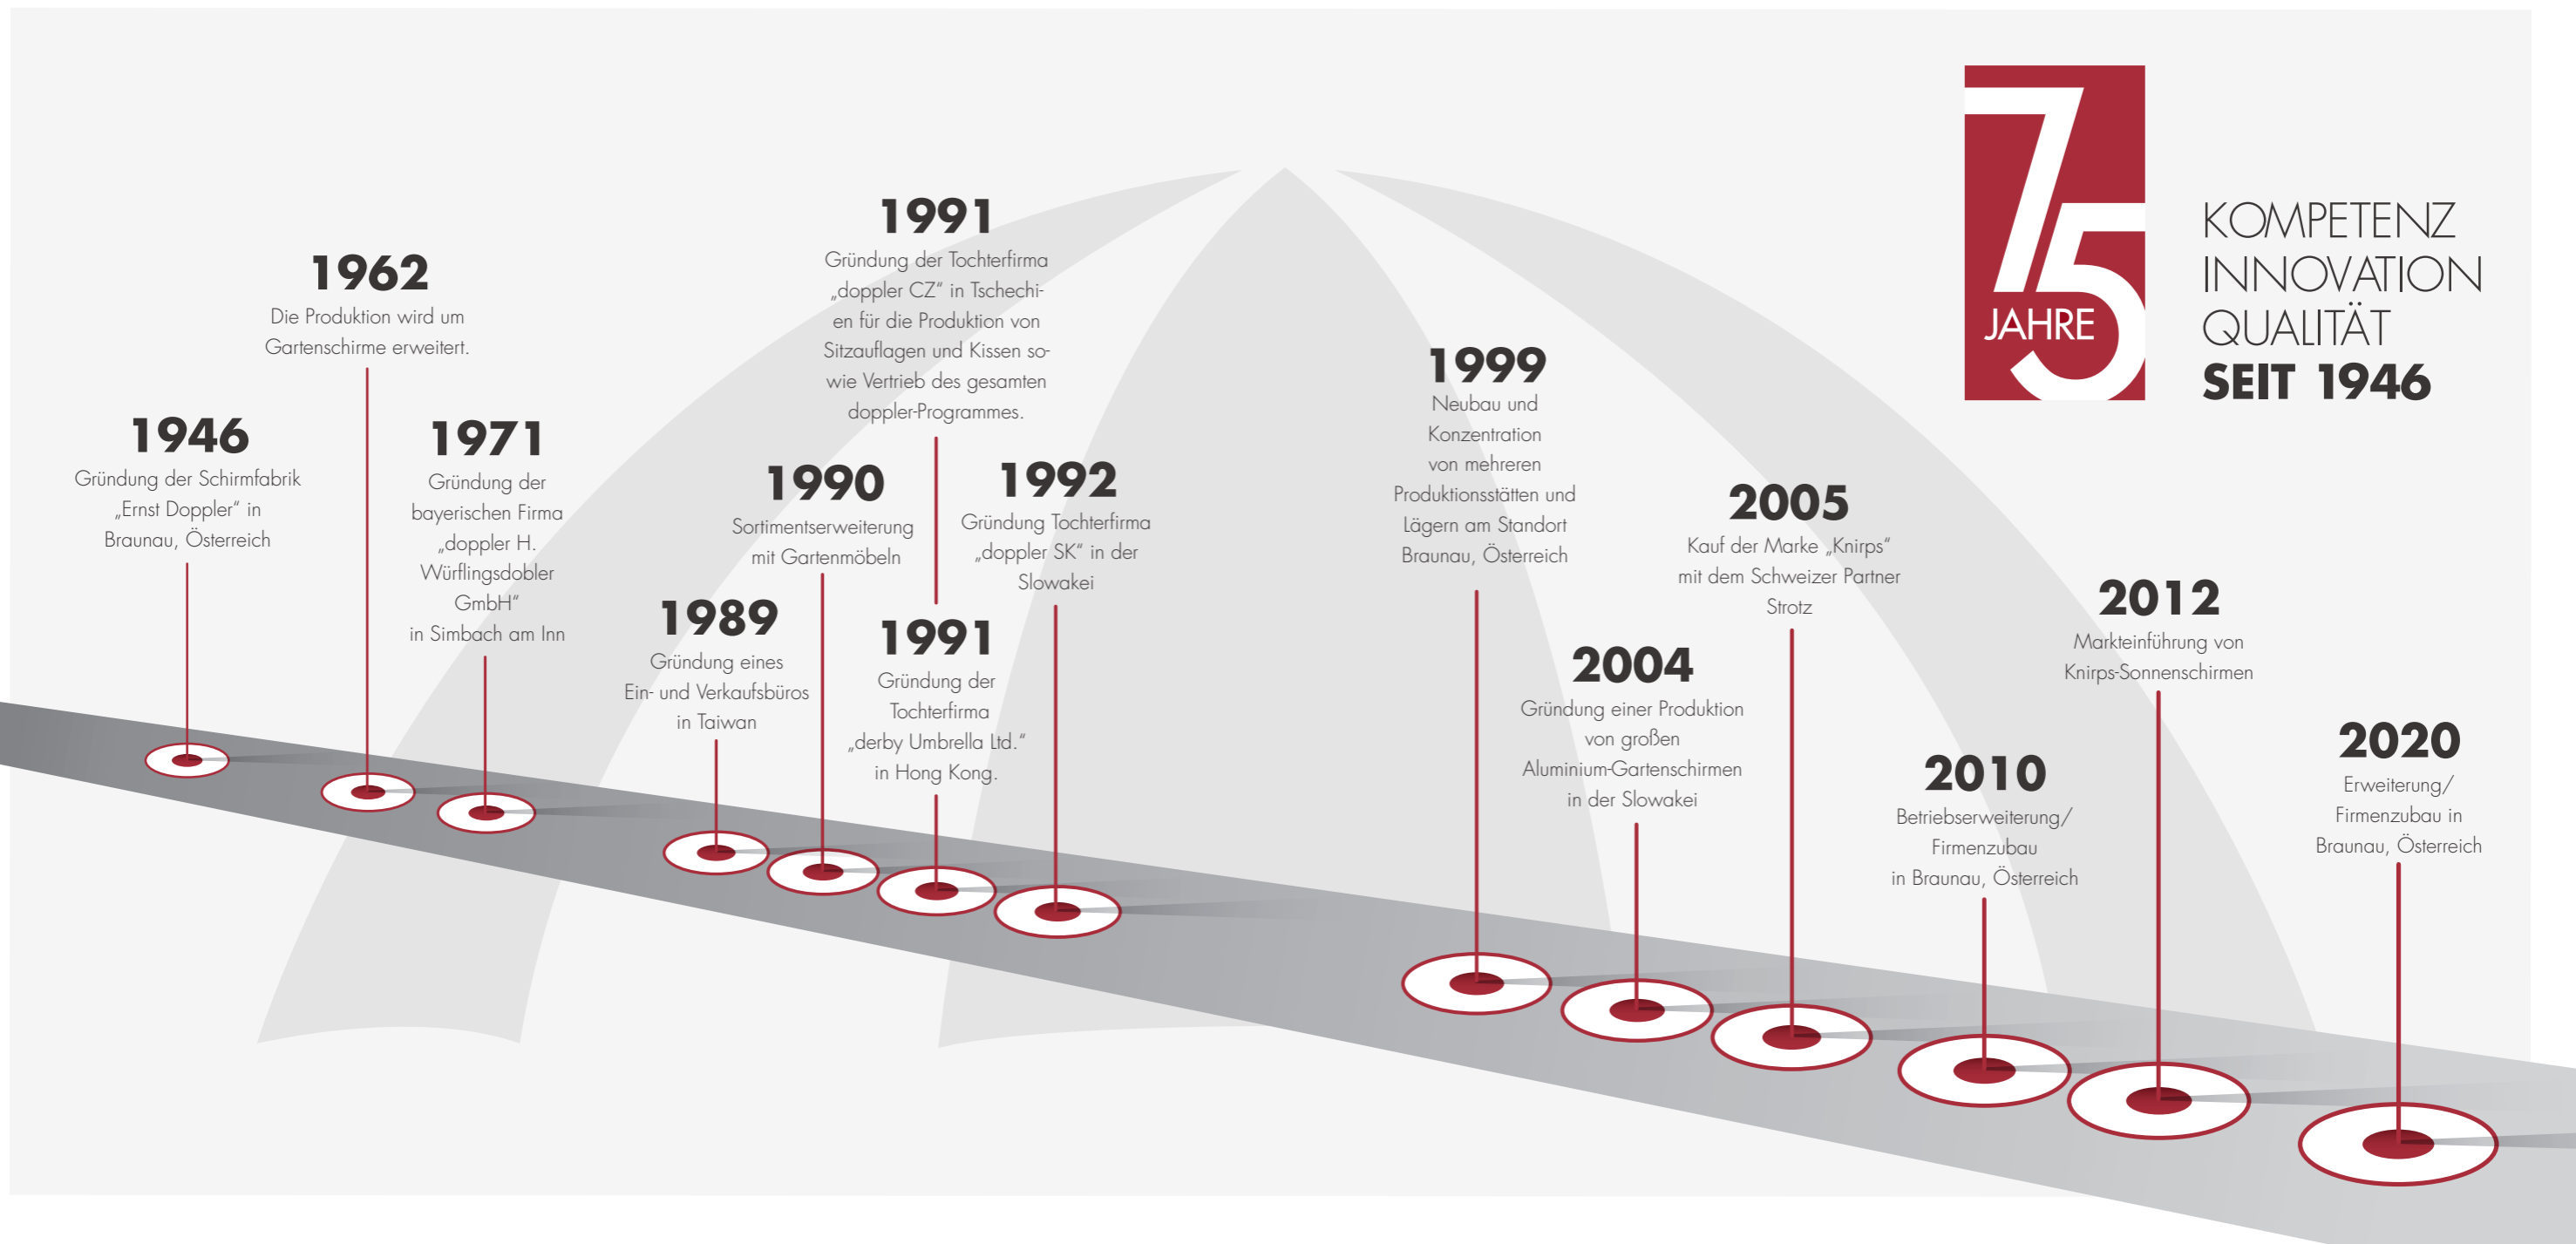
75 JAHRE

KOMPETENZ
INNOVATION
QUALITÄT
SEIT 1946

1946
Gründung der Schirmfabrik „Ernst Doppler" in Braunau, Österreich

1962
Die Produktion wird um Gartenschirme erweitert.

1971
Gründung der bayerischen Firma „doppler H. Würflingsdobler GmbH" in Simbach am Inn

1989
Gründung eines Ein- und Verkaufsbüros in Taiwan

1990
Sortimentserweiterung mit Gartenmöbeln

1991
Gründung der Tochterfirma „doppler CZ" in Tschechien für die Produktion von Sitzauflagen und Kissen sowie Vertrieb des gesamten doppler-Programmes.

1991
Gründung der Tochterfirma „derby Umbrella Ltd." in Hong Kong.

1992
Gründung Tochterfirma „doppler SK" in der Slowakei

1999
Neubau und Konzentration von mehreren Produktionsstätten und Lägern am Standort Braunau, Österreich

2004
Gründung einer Produktion von großen Aluminium-Gartenschirmen in der Slowakei

2005
Kauf der Marke „Knirps" mit dem Schweizer Partner Strotz

2010
Betriebserweiterung/ Firmenzubau in Braunau, Österreich

2012
Markteinführung von Knirps-Sonnenschirmen

2020
Erweiterung/ Firmenzubau in Braunau, Österreich